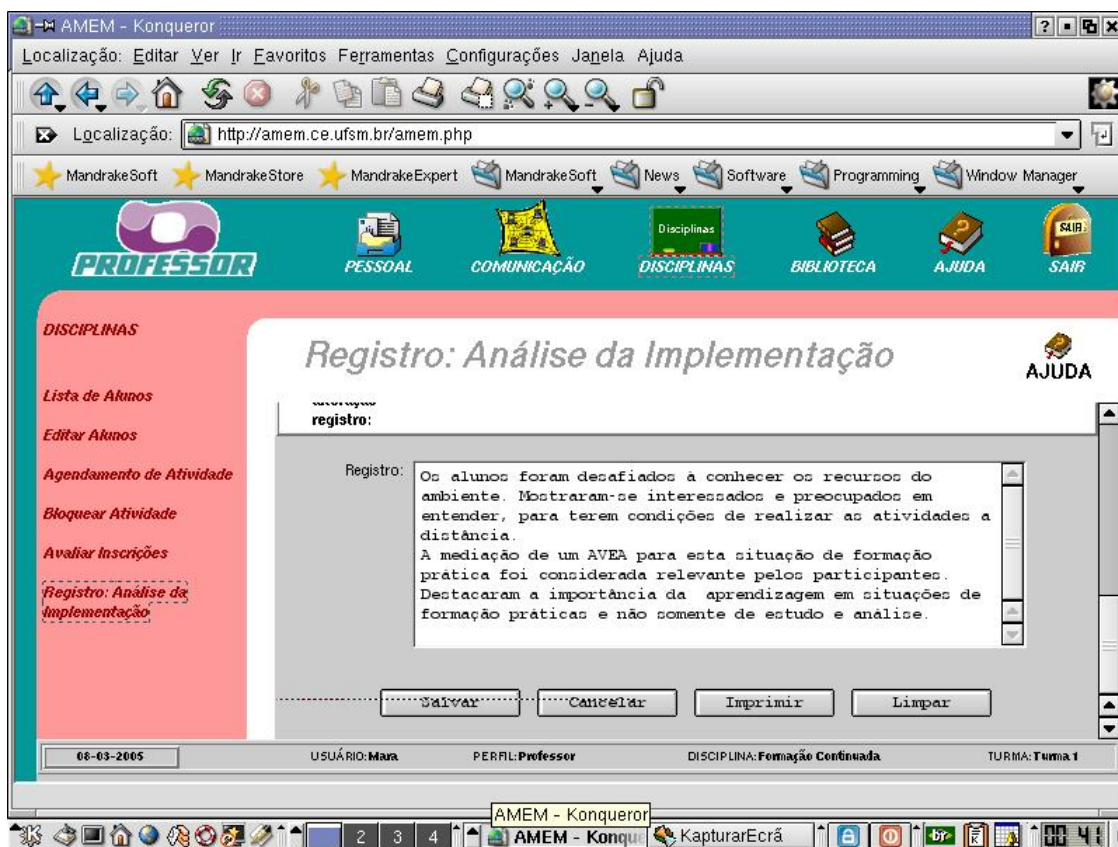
AMEM - Konqueror

Localização Editar Ver Ir Favoritos Ferramentas Configurações Janela Ajuda

Localização: http://amem.ce.ufsm.br/amem.php

MandrakeSoft MandrakeStore MandrakeExpert MandrakeSoft News Software Programming Window Manager

PROFESSOR

PESSOAL COMUNICAÇÃO Disciplinas DISCIPLINAS BIBLIOTECA AJUDA SAIR SAIR

DISCIPLINAS

Lista de Alunos

Editar Alunos

Agendamento de Atividade

Bloquear Atividade

Avaliar Inscrições

Registro: Análise da Implementação

Registro: Análise da Implementação

AJUDA

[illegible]
registro:

Registro: Os alunos foram desafiados à conhecer os recursos do ambiente. Mostraram-se interessados e preocupados em entender, para terem condições de realizar as atividades a distância.
A mediação de um AVEA para esta situação de formação prática foi considerada relevante pelos participantes. Destacaram a importância da aprendizagem em situações de formação práticas e não somente de estudo e análise.

Salvar Cancelar Imprimir Limpar

08-03-2005 USUÁRIO: Mara PERFIL: Professor DISCIPLINA: Formação Continuada TURMA: Turma 1

AMEM - Konqueror

2 3 4 AMEM - Konque KapturarEcrã